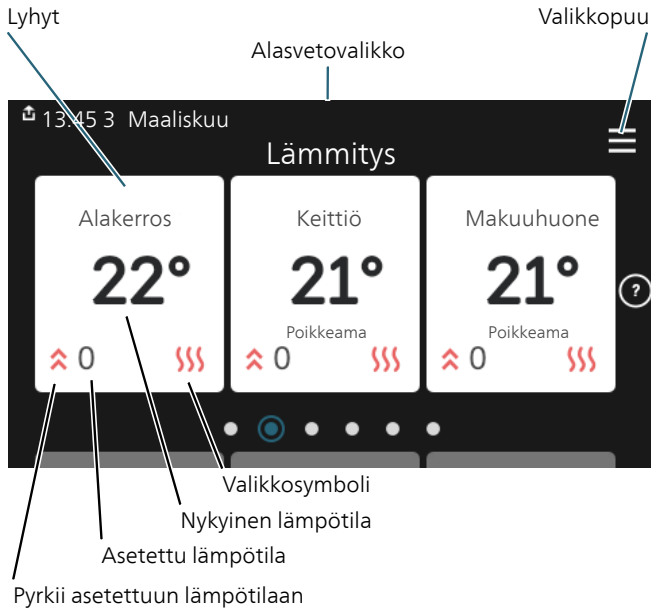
Lyhyt

Valikkopuu

Alasvetovalikko

13.45 3 Maaliskuu

Lämmitys

Alakerros

22°

0

Keittiö

21°

Poikkeama

0

Makuuhuone

21°

Poikkeama

0

?

Valikkosymboli

Nykyinen lämpötila

Asetettu lämpötila

Pyrkii asetettuun lämpötilaan